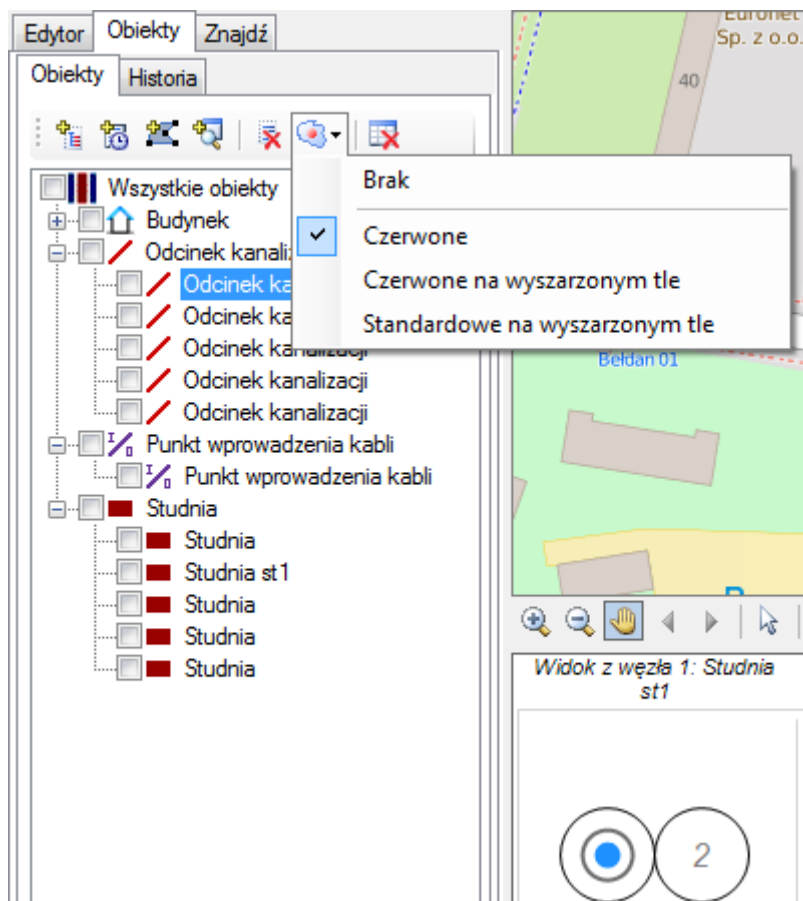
Edytor Obiekty Znajdź

Obiekty Historia

Wszystkie obiekty
Budynek
Odcinek kanaliz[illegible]
Odcinek ka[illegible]
Odcinek ka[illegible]
Odcinek kanalizacji
Odcinek kanalizacji
Odcinek kanalizacji
Punkt wprowadzenia kabli
Punkt wprowadzenia kabli
Studnia
Studnia
Studnia st1
Studnia
Studnia
Studnia

Brak
Czerwone
Czerwone na wyszarzonym tle
Standardowe na wyszarzonym tle

Euronet
Sp. z o.o.
40
Bełdan 01

Widok z węzła 1: Studnia st1

2